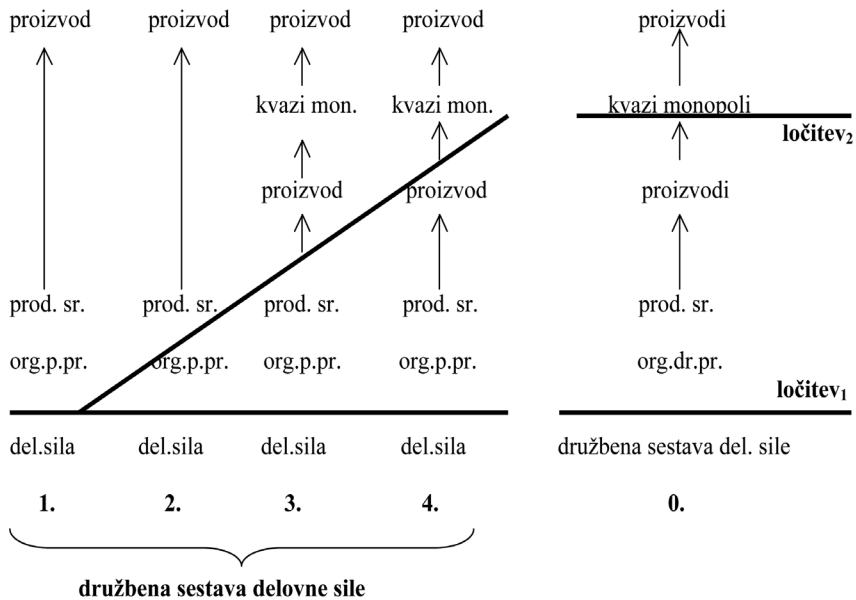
proizvod proizvod proizvod proizvod proizvodi

kvazi mon. kvazi mon. kvazi monopoli

ločitev$_2$

proizvod proizvod proizvodi

prod. sr. prod. sr. prod. sr. prod. sr. prod. sr.

org.p.pr. org.p.pr. org.p.pr. org.p.pr. org.dr.pr.

ločitev$_1$

del.sila del.sila del.sila del.sila družbena sestava del. sile

1. 2. 3. 4. 0.

družbena sestava delovne sile